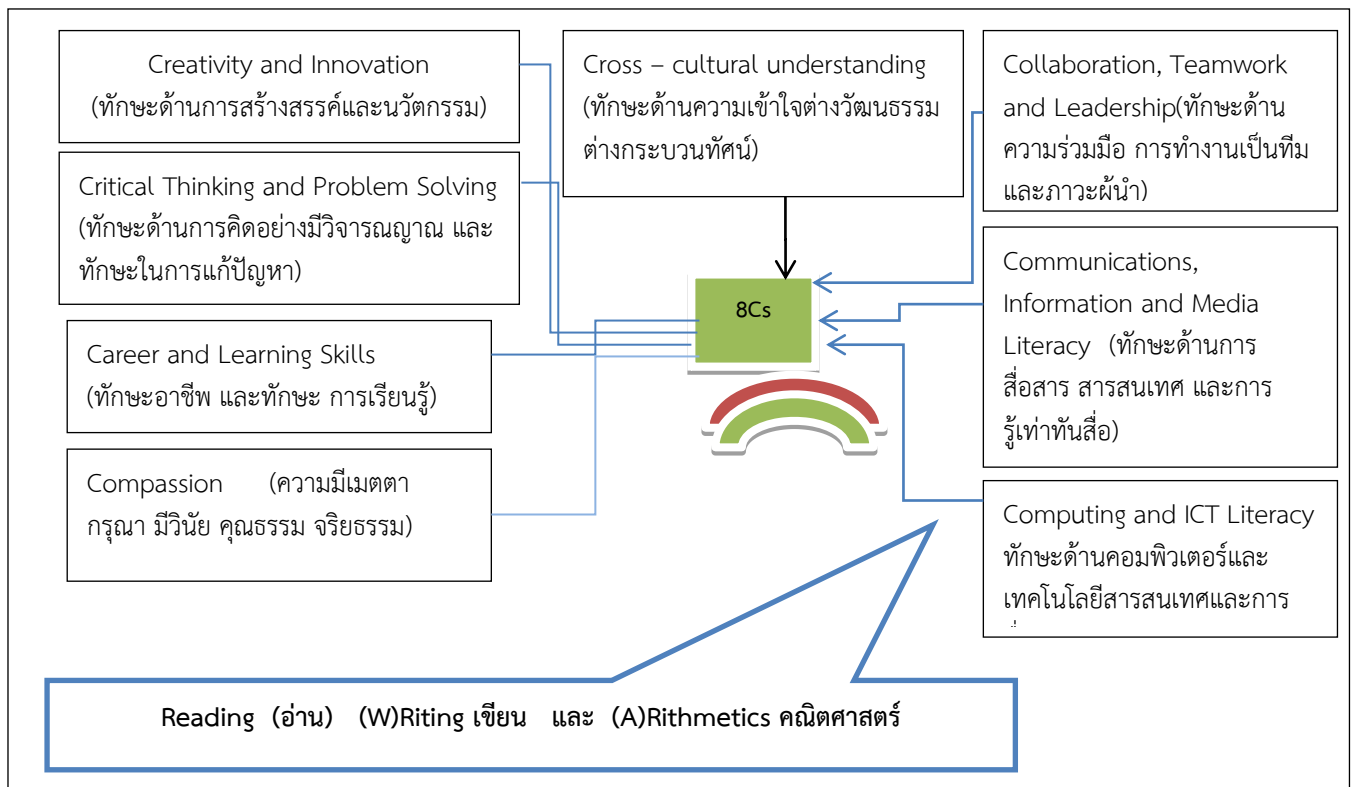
Creativity and Innovation (ทักษะด้านการสร้างสรรค์และนวัตกรรม)

Critical Thinking and Problem Solving (ทักษะด้านการคิดอย่างมีวิจารณญาณ และทักษะในการแก้ปัญหา)

Career and Learning Skills (ทักษะอาชีพ และทักษะ การเรียนรู้)

Compassion (ความมีเมตตา กรุณา มีวินัย คุณธรรม จริยธรรม)

Cross – cultural understanding (ทักษะด้านความเข้าใจต่างวัฒนธรรม ต่างกระบวนทัศน์)

8Cs

Collaboration, Teamwork and Leadership(ทักษะด้านความร่วมมือ การทำงานเป็นทีม และภาวะผู้นำ)

Communications, Information and Media Literacy (ทักษะด้านการสื่อสาร สารสนเทศ และการรู้เท่าทันสื่อ)

Computing and ICT Literacy ทักษะด้านคอมพิวเตอร์และเทคโนโลยีสารสนเทศและการ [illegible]

Reading (อ่าน) (W)Riting เขียน และ (A)Rithmetics คณิตศาสตร์